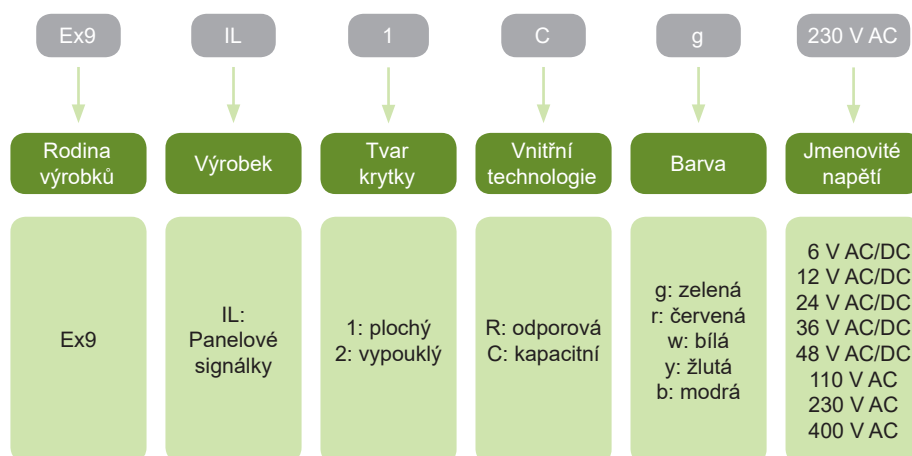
Ex9
IL
1
C
g
230 V AC

Rodina výrobků
Výrobek
Tvar krytky
Vnitřní technologie
Barva
Jmenovité napětí

Ex9

IL: Panelové signálky

1: plochý
2: vypouklý

R: odporová
C: kapacitní

g: zelená
r: červená
w: bílá
y: žlutá
b: modrá

6 V AC/DC
12 V AC/DC
24 V AC/DC
36 V AC/DC
48 V AC/DC
110 V AC
230 V AC
400 V AC